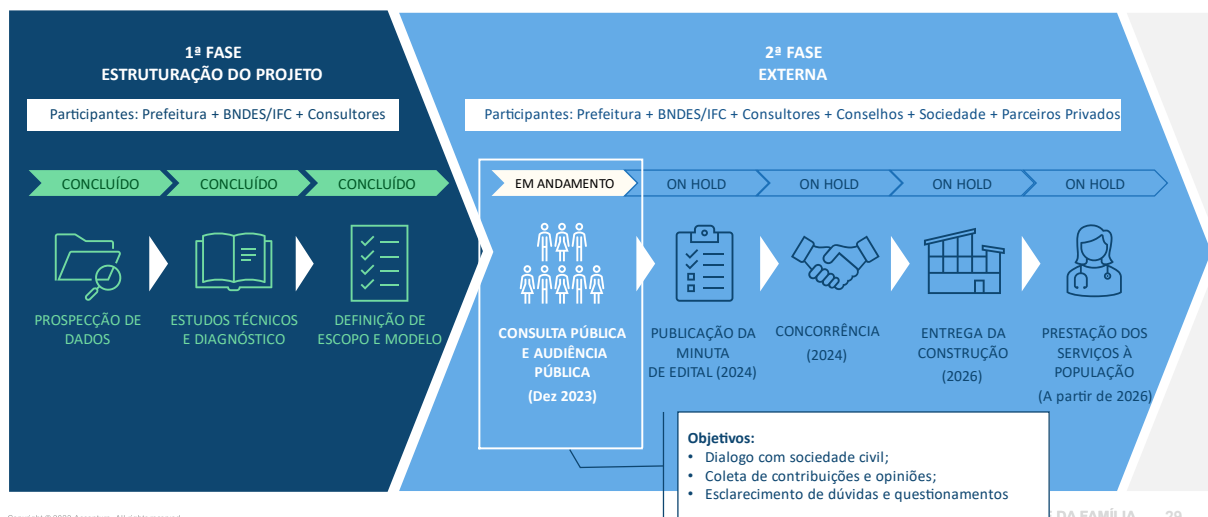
1ª FASE
ESTRUTURAÇÃO DO PROJETO

Participantes: Prefeitura + BNDES/IFC + Consultores

CONCLUÍDO CONCLUÍDO CONCLUÍDO

PROSPECÇÃO DE DADOS

ESTUDOS TÉCNICOS E DIAGNÓSTICO

DEFINIÇÃO DE ESCOPO E MODELO

2ª FASE
EXTERNA

Participantes: Prefeitura + BNDES/IFC + Consultores + Conselhos + Sociedade + Parceiros Privados

EM ANDAMENTO ON HOLD ON HOLD ON HOLD ON HOLD

CONSULTA PÚBLICA E AUDIÊNCIA PÚBLICA
(Dez 2023)

PUBLICAÇÃO DA MINUTA DE EDITAL (2024)

CONCORRÊNCIA
(2024)

ENTREGA DA CONSTRUÇÃO
(2026)

PRESTAÇÃO DOS SERVIÇOS À POPULAÇÃO
(A partir de 2026)

Objetivos:
• Dialogo com sociedade civil;
• Coleta de contribuições e opiniões;
• Esclarecimento de dúvidas e questionamentos

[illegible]

DA FAMÍLIA 29